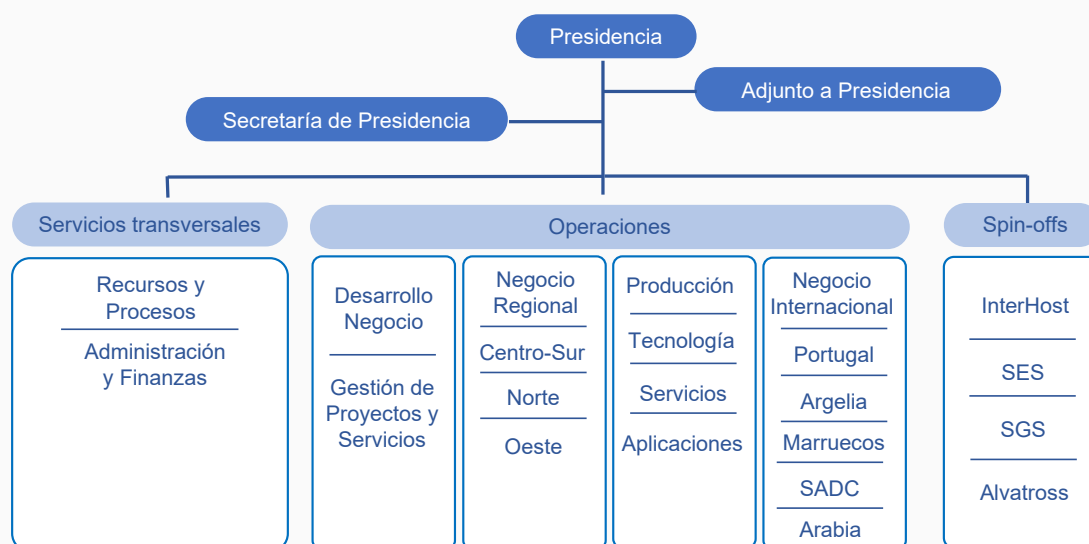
Presidencia

Adjunto a Presidencia

Secretaría de Presidencia

Servicios transversales

Recursos y Procesos

Administración y Finanzas

Operaciones

Desarrollo Negocio

Gestión de Proyectos y Servicios

Negocio Regional

Centro-Sur

Norte

Oeste

Producción

Tecnología

Servicios

Aplicaciones

Negocio Internacional

Portugal

Argelia

Marruecos

SADC

Arabia

Spin-offs

InterHost

SES

SGS

Alvatross